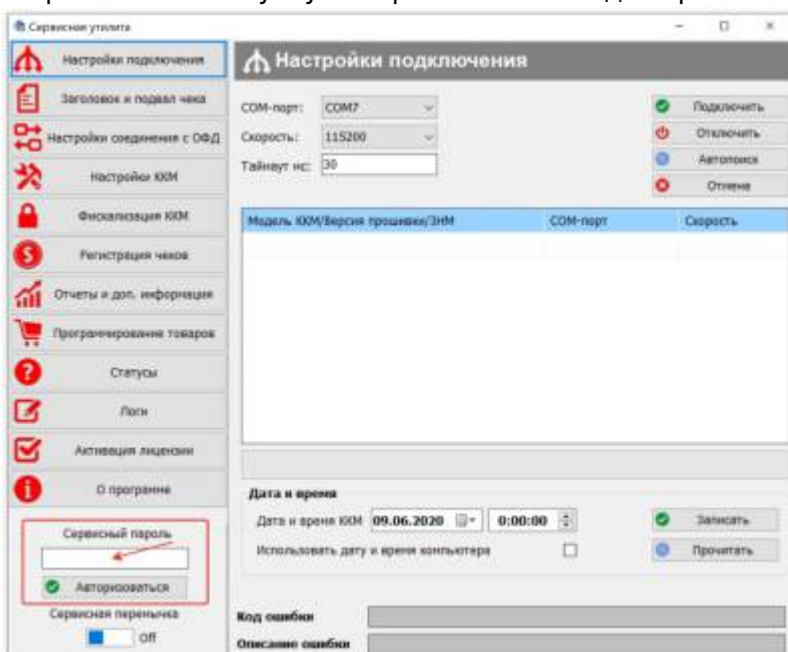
Сервисная утилита

Настройки подключения
Заголовок и подвал чека
Настройки соединения с ОФД
Настройки ККМ
Фискализация ККМ
Регистрация чеков
Отчеты и доп. информация
Программирование товаров
Статусы
Логи
Активация лицензии
О программе

Сервисный пароль
Авторизоваться
Сервисная перемычка
Off

Настройки подключения

COM-порт: COM7
Скорость: 115200
Таймаут мс: 30

Подключить
Отключить
Автопоиск
Отмена

| Модель ККМ/Версия прошивки/ЗНМ | COM-порт | Скорость |
|---|---|---|

Дата и время
Дата и время ККМ 09.06.2020 0:00:00
Использовать дату и время компьютера

Записать
Прочитать

Код ошибки
Описание ошибки